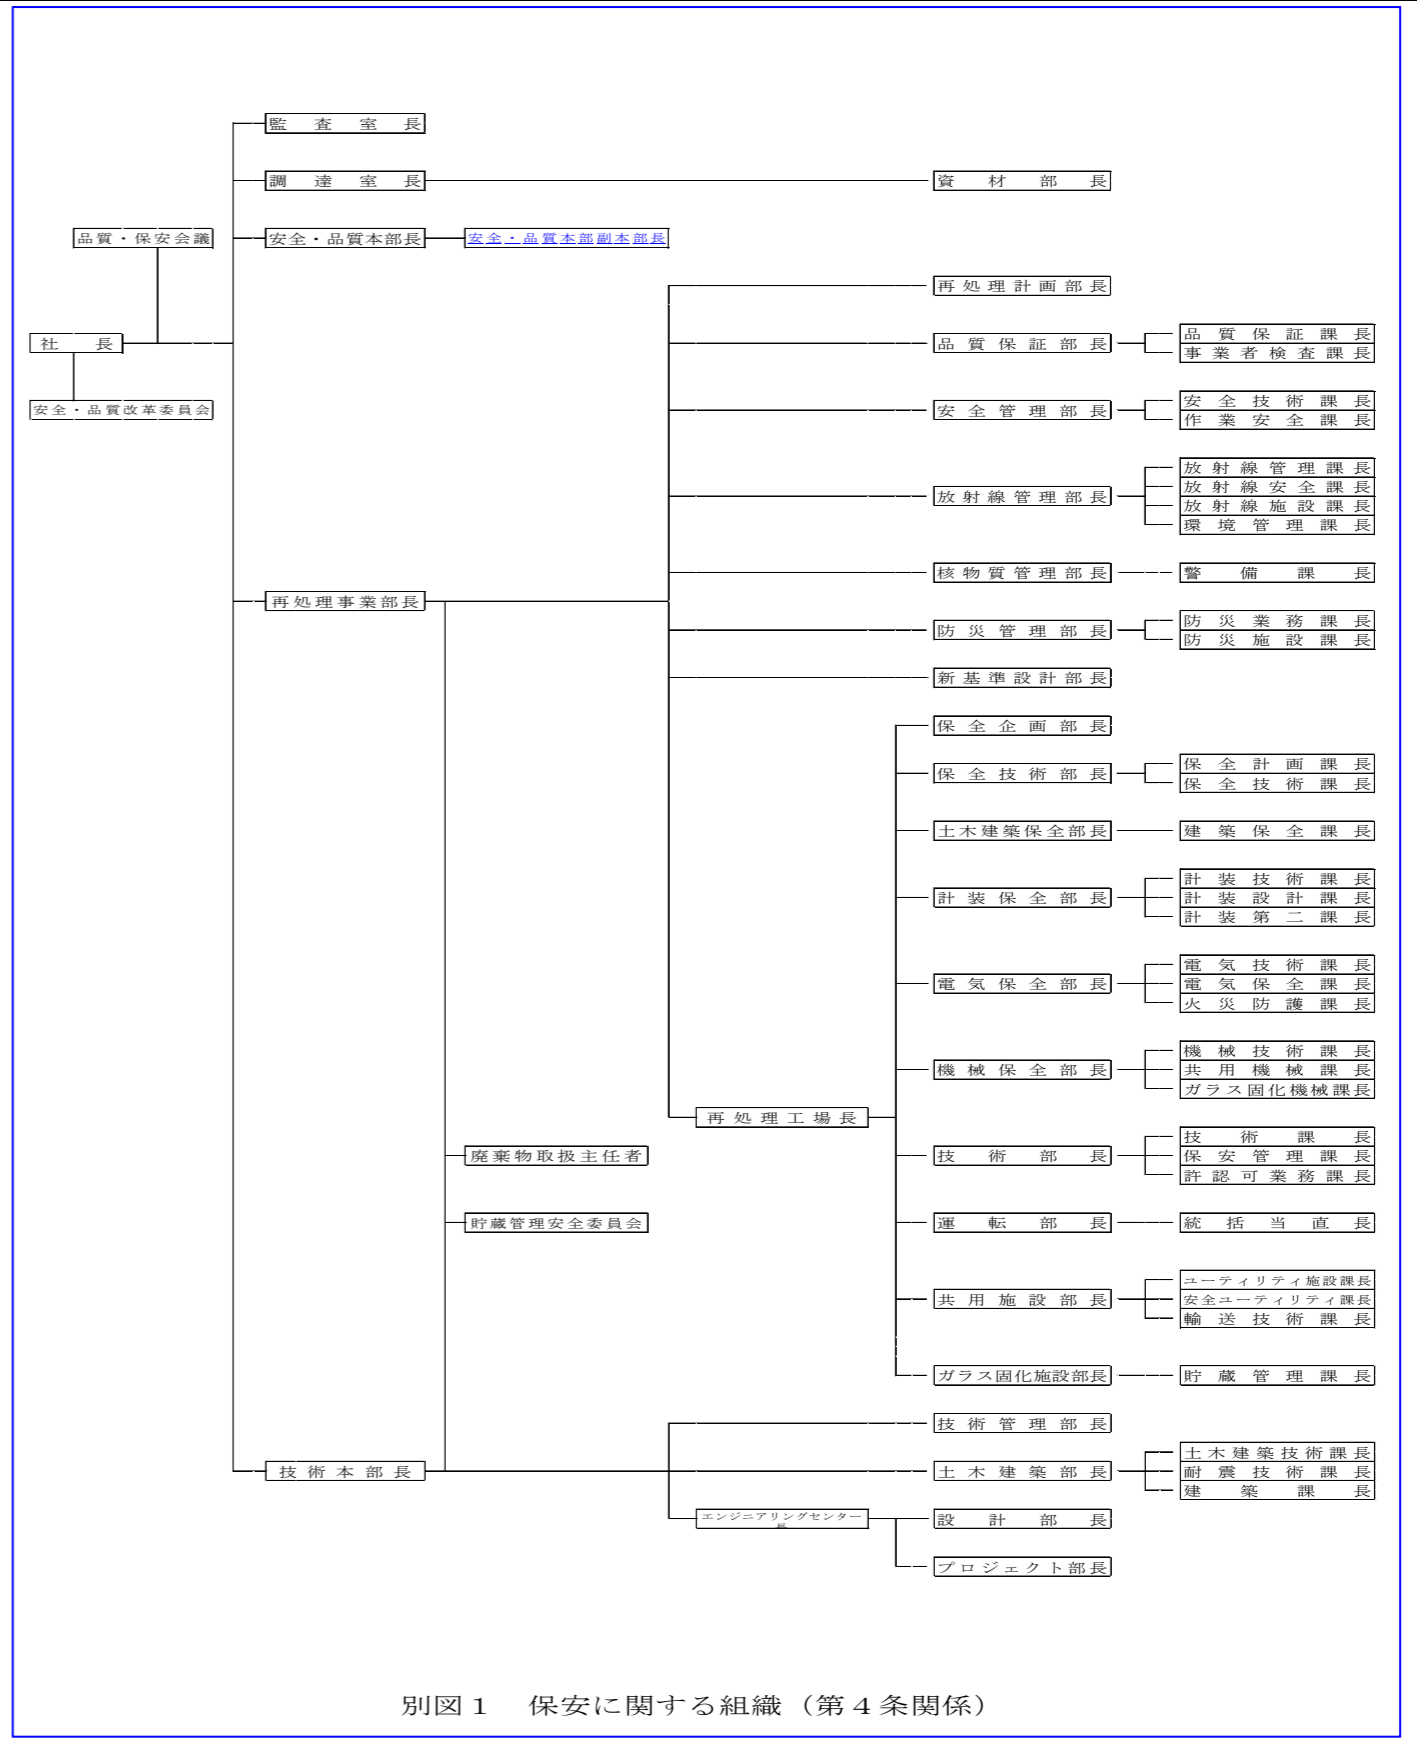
監査室長
調達室長
資材部長
品質・保安会議
安全・品質本部長
安全・品質本部副本部長
再処理計画部長
社長
品質保証部長
品質保証課長
事業者検査課長
安全・品質改革委員会
安全管理部長
安全技術課長
作業安全課長
放射線管理部長
放射線管理課長
放射線安全課長
放射線施設課長
環境管理課長
核物質管理部長
警備課長
再処理事業部長
防災管理部長
防災業務課長
防災施設課長
新基準設計部長
保全企画部長
保全技術部長
保全計画課長
保全技術課長
土木建築保全部長
建築保全課長
計装保全部長
計装技術課長
計装設計課長
計装第二課長
電気保全部長
電気技術課長
電気保全課長
火災防護課長
機械保全部長
機械技術課長
共用機械課長
ガラス固化機械課長
再処理工場長
廃棄物取扱主任者
技術部長
技術課長
保安管理課長
許認可業務課長
貯蔵管理安全委員会
運転部長
統括当直長
共用施設部長
ユーティリティ施設課長
安全ユーティリティ課長
輸送技術課長
ガラス固化施設部長
貯蔵管理課長
技術管理部長
技術本部長
土木建築部長
土木建築技術課長
耐震技術課長
建築課長
エンジニアリングセンター長
設計部長
プロジェクト部長

別図１　保安に関する組織（第４条関係）